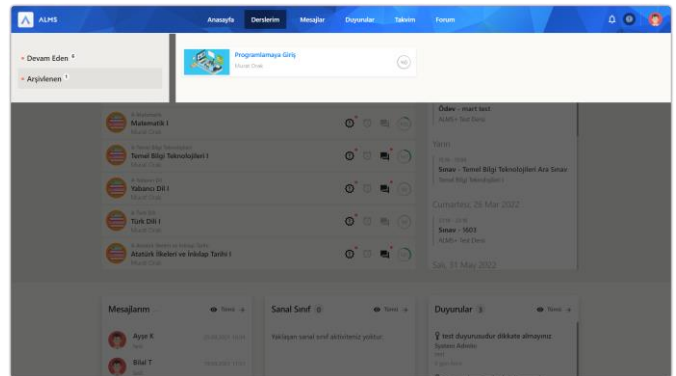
ALMS

Anasayfa Derslerim Mesajlar Duyurular Takvim Forum

• Devam Eden 6

• Arşivlenen 1

Programlamaya Giriş
Murat Onat

Matematik I
Murat Onat

Temel Bilgi Teknolojileri I
Murat Onat

Yabancı Dil I
Murat Onat

Türk Dili I
Murat Onat

Atatürk İlkeleri ve İnkılap Tarihi I
Murat Onat

Ödev - mart test
ALMS+ Test Dersi

Yarın

Sınav - Temel Bilgi Teknolojileri Ara Sınav
Temel Bilgi Teknolojileri I

Cumartesi, 26 Mar 2022

Sınav - 1603
ALMS+ Test Dersi

Sal, 31 May 2022

Mesajlarım

Yeni

Ayşe K

Bilal T

Sanal Sınıf 0

Yeni

Yaklaşan sanal sınıf aktivitesi yoktur.

Duyurular 3

Yeni

test duyurusudur dikkate almayınız
System Admin